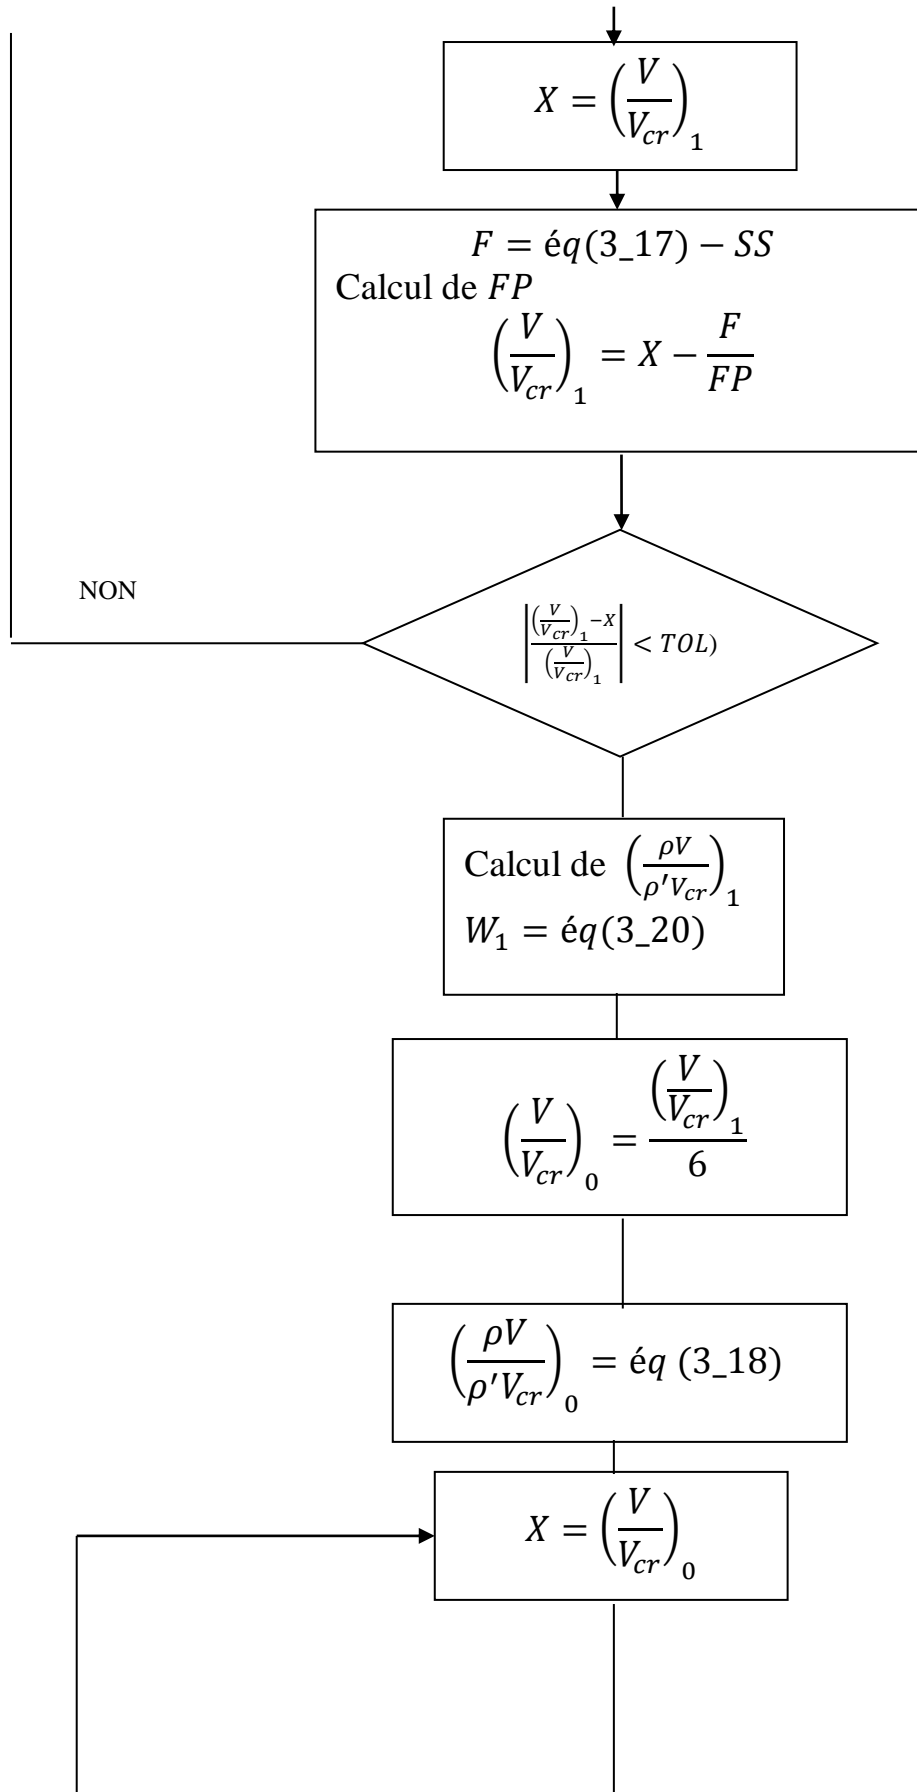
$X = \left(\frac{V}{V_{cr}}\right)_1$

$F = éq(3\_17) - SS$
Calcul de $FP$
$\left(\frac{V}{V_{cr}}\right)_1 = X - \frac{F}{FP}$

NON

$\left|\frac{\left(\frac{V}{V_{cr}}\right)_1 - X}{\left(\frac{V}{V_{cr}}\right)_1}\right| < TOL)$

Calcul de $\left(\frac{\rho V}{\rho' V_{cr}}\right)_1$
$W_1 = éq(3\_20)$

$\left(\frac{V}{V_{cr}}\right)_0 = \frac{\left(\frac{V}{V_{cr}}\right)_1}{6}$

$\left(\frac{\rho V}{\rho' V_{cr}}\right)_0 = éq\ (3\_18)$

$X = \left(\frac{V}{V_{cr}}\right)_0$